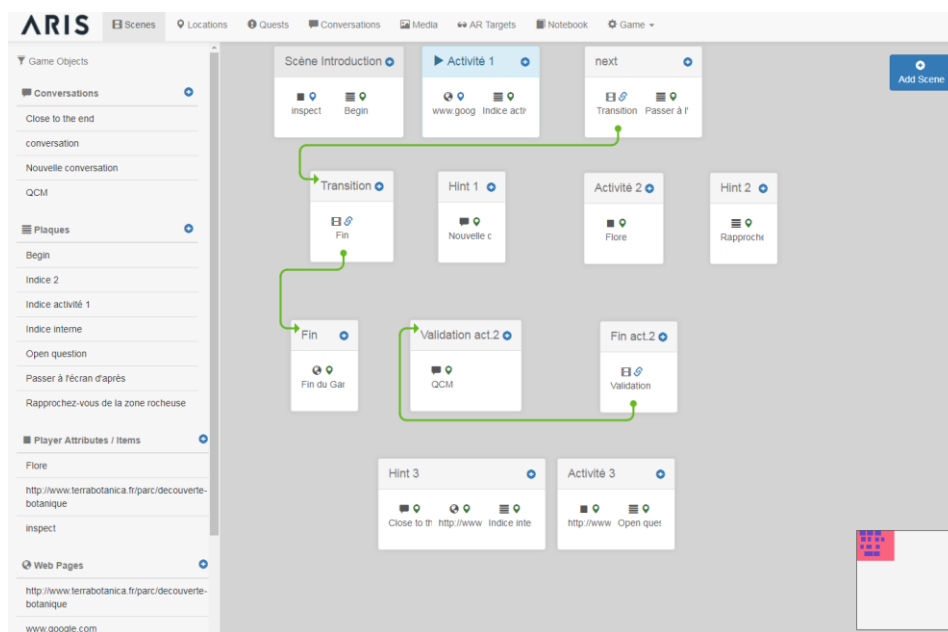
ARIS Scenes Locations Quests Conversations Media AR Targets Notebook Game

Game Objects

Conversations

Close to the end

conversation

Nouvelle conversation

QCM

Plaques

Begin

Indice 2

Indice activité 1

Indice interne

Open question

Passer à l'écran d'après

Rapprochez-vous de la zone rocheuse

Player Attributes / Items

Flore

http://www.terrabotanica.fr/parc/decouverte-botanique

inspect

Web Pages

http://www.terrabotanica.fr/parc/decouverte-botanique

www.google.com

Scène Introduction
inspect Begin

Activité 1
www.goog Indice acti

next
Transition Passer à l'

Add Scene

Transition
Fin

Hint 1
Nouvelle c

Activité 2
Flore

Hint 2
Rapproche

Fin
Fin du Gar

Validation act.2
QCM

Fin act.2
Validation

Hint 3
Close to th http://www Indice inte

Activité 3
http://www Open ques